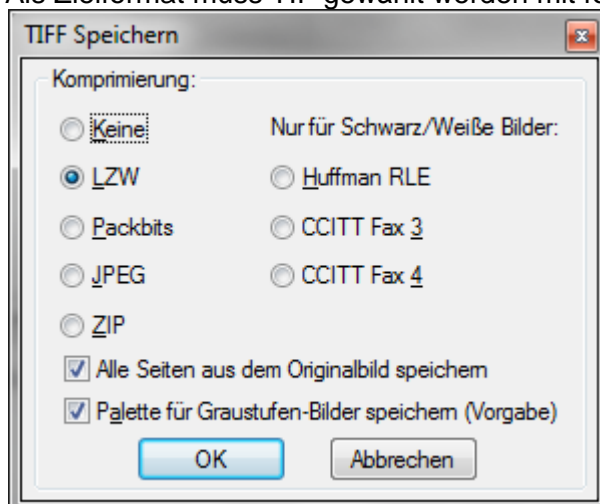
Als Zielformat muss TIF gewählt werden mit fo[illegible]

TIFF Speichern

Komprimierung:

Keine

LZW

Packbits

JPEG

ZIP

Nur für Schwarz/Weiße Bilder:

Huffman RLE

CCITT Fax 3

CCITT Fax 4

Alle Seiten aus dem Originalbild speichern

Palette für Graustufen-Bilder speichern (Vorgabe)

OK

Abbrechen